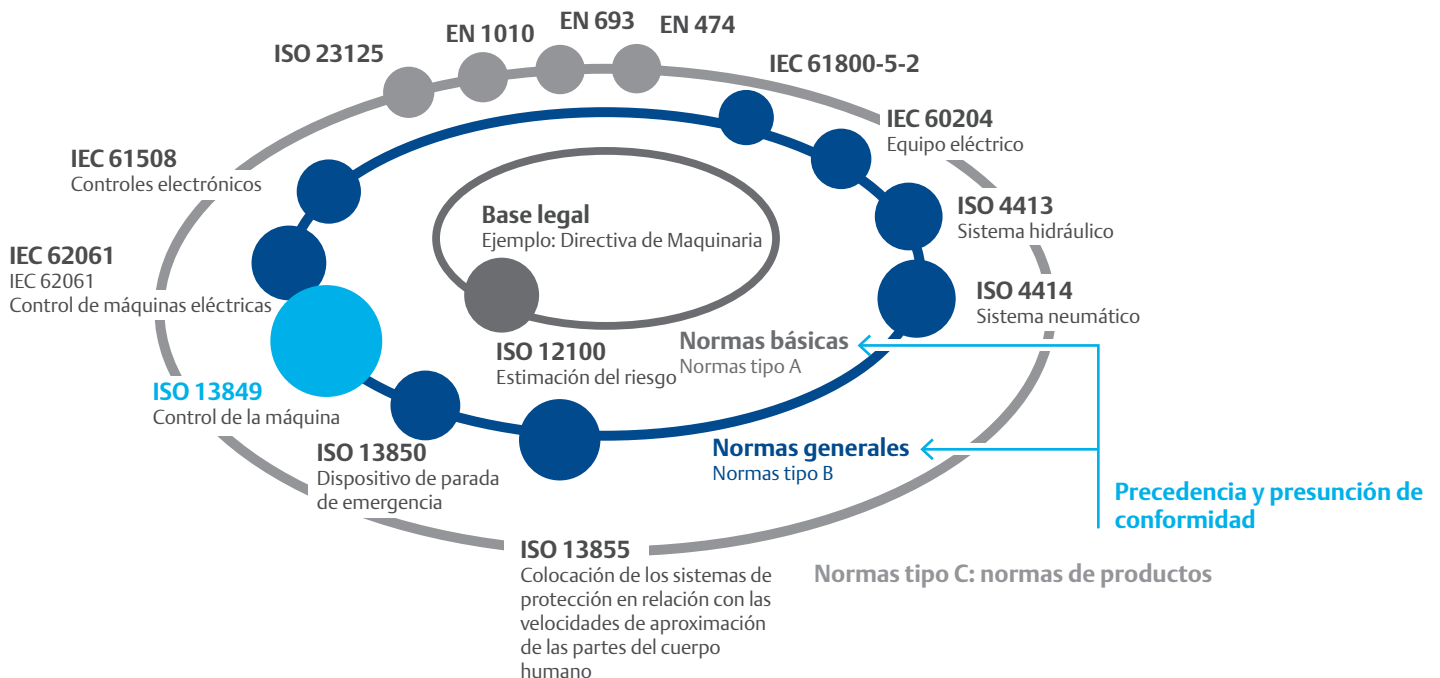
ISO 23125

EN 1010

EN 693

EN 474

IEC 61800-5-2

IEC 60204
Equipo eléctrico

IEC 61508
Controles electrónicos

ISO 4413
Sistema hidráulico

Base legal
Ejemplo: Directiva de Maquinaria

IEC 62061
IEC 62061
Control de máquinas eléctricas

ISO 4414
Sistema neumático

Normas básicas
Normas tipo A

ISO 12100
Estimación del riesgo

ISO 13849
Control de la máquina

ISO 13850
Dispositivo de parada de emergencia

Normas generales
Normas tipo B

Precedencia y presunción de conformidad

ISO 13855
Colocación de los sistemas de protección en relación con las velocidades de aproximación de las partes del cuerpo humano

Normas tipo C: normas de productos